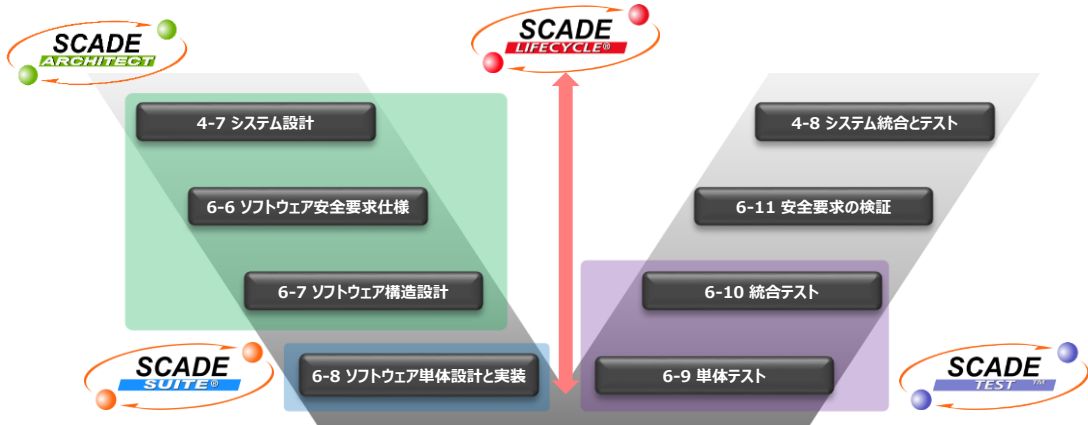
SCADE ARCHITECT

SCADE LIFECYCLE®

4-7 システム設計

6-6 ソフトウェア安全要求仕様

6-7 ソフトウェア構造設計

SCADE SUITE®

6-8 ソフトウェア単体設計と実装

4-8 システム統合とテスト

6-11 安全要求の検証

6-10 統合テスト

6-9 単体テスト

SCADE TEST™